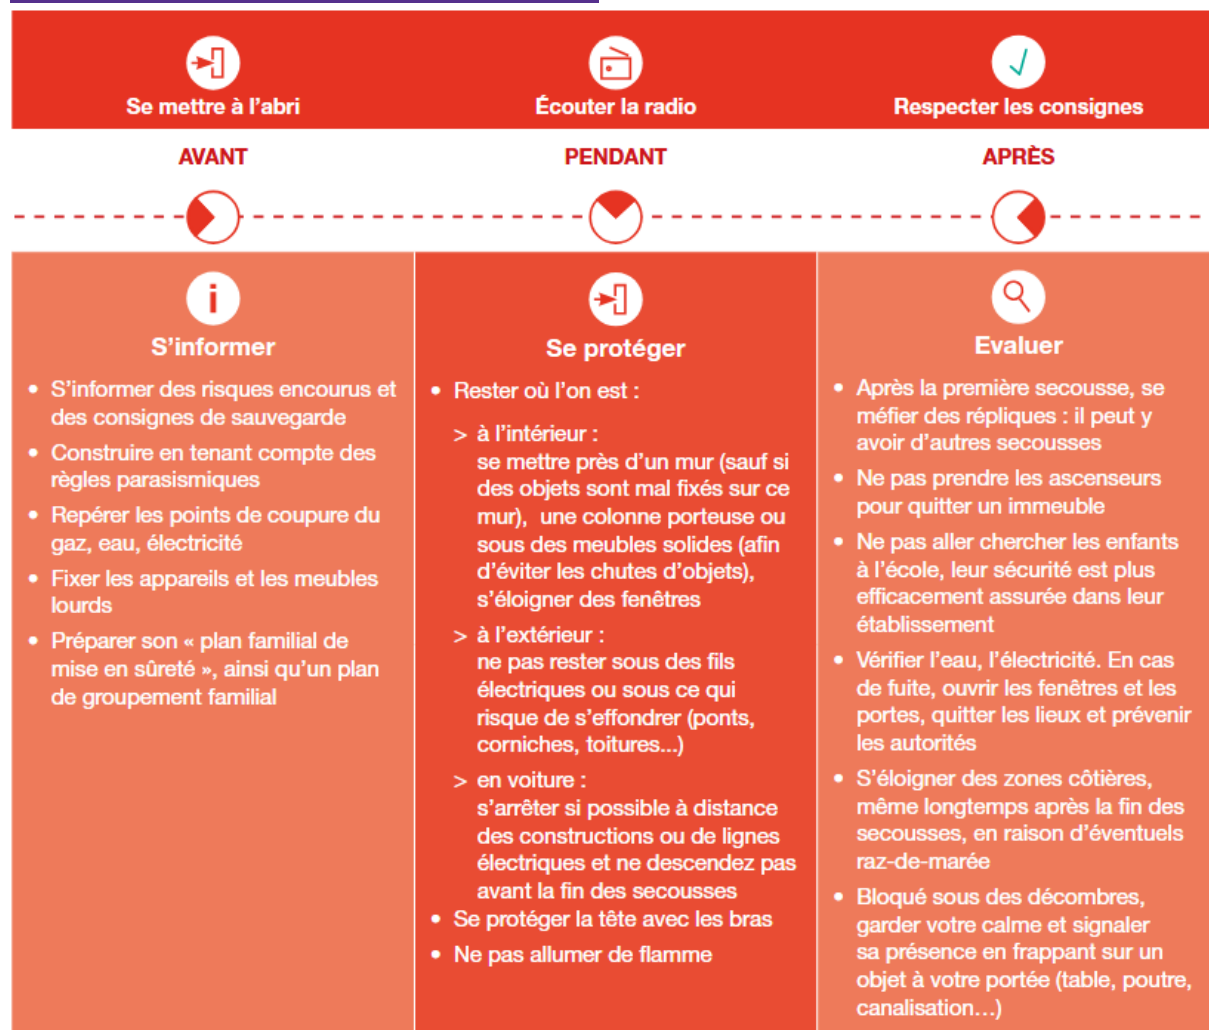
Se mettre à l'abri

Écouter la radio

Respecter les consignes

AVANT

PENDANT

APRÈS

S'informer

• S'informer des risques encourus et des consignes de sauvegarde
• Construire en tenant compte des règles parasismiques
• Repérer les points de coupure du gaz, eau, électricité
• Fixer les appareils et les meubles lourds
• Préparer son « plan familial de mise en sûreté », ainsi qu'un plan de groupement familial

Se protéger

• Rester où l'on est :
> à l'intérieur : se mettre près d'un mur (sauf si des objets sont mal fixés sur ce mur), une colonne porteuse ou sous des meubles solides (afin d'éviter les chutes d'objets), s'éloigner des fenêtres
> à l'extérieur : ne pas rester sous des fils électriques ou sous ce qui risque de s'effondrer (ponts, corniches, toitures...)
> en voiture : s'arrêter si possible à distance des constructions ou de lignes électriques et ne descendez pas avant la fin des secousses
• Se protéger la tête avec les bras
• Ne pas allumer de flamme

Evaluer

• Après la première secousse, se méfier des répliques : il peut y avoir d'autres secousses
• Ne pas prendre les ascenseurs pour quitter un immeuble
• Ne pas aller chercher les enfants à l'école, leur sécurité est plus efficacement assurée dans leur établissement
• Vérifier l'eau, l'électricité. En cas de fuite, ouvrir les fenêtres et les portes, quitter les lieux et prévenir les autorités
• S'éloigner des zones côtières, même longtemps après la fin des secousses, en raison d'éventuels raz-de-marée
• Bloqué sous des décombres, garder votre calme et signaler sa présence en frappant sur un objet à votre portée (table, poutre, canalisation...)